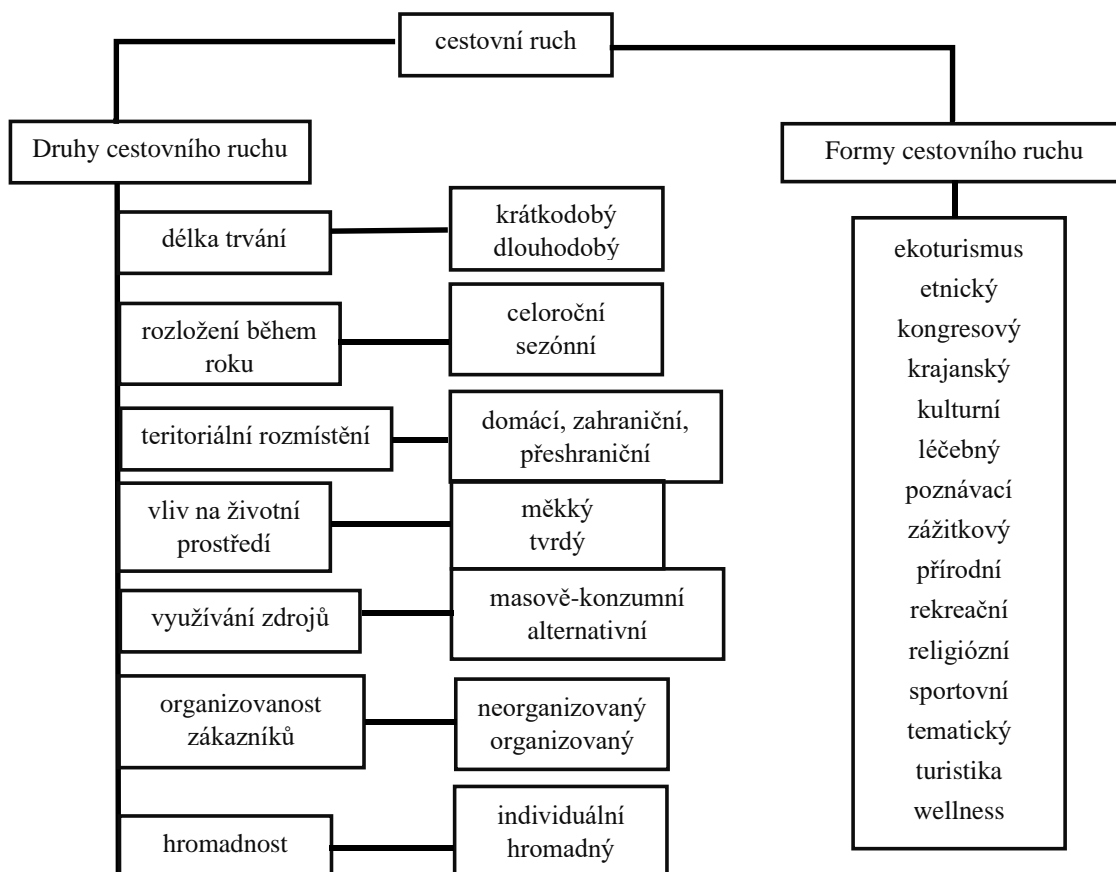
cestovní ruch

Druhy cestovního ruchu

délka trvání
krátkodobý
dlouhodobý

rozložení během roku
celoroční
sezónní

teritoriální rozmístění
domácí, zahraniční, přeshraniční

vliv na životní prostředí
měkký
tvrdý

využívání zdrojů
masově-konzumní
alternativní

organizovanost zákazníků
neorganizovaný
organizovaný

hromadnost
individuální
hromadný

Formy cestovního ruchu

ekoturismus
etnický
kongresový
krajanský
kulturní
léčebný
poznávací
zážitkový
přírodní
rekreační
religiózní
sportovní
tematický
turistika
wellness